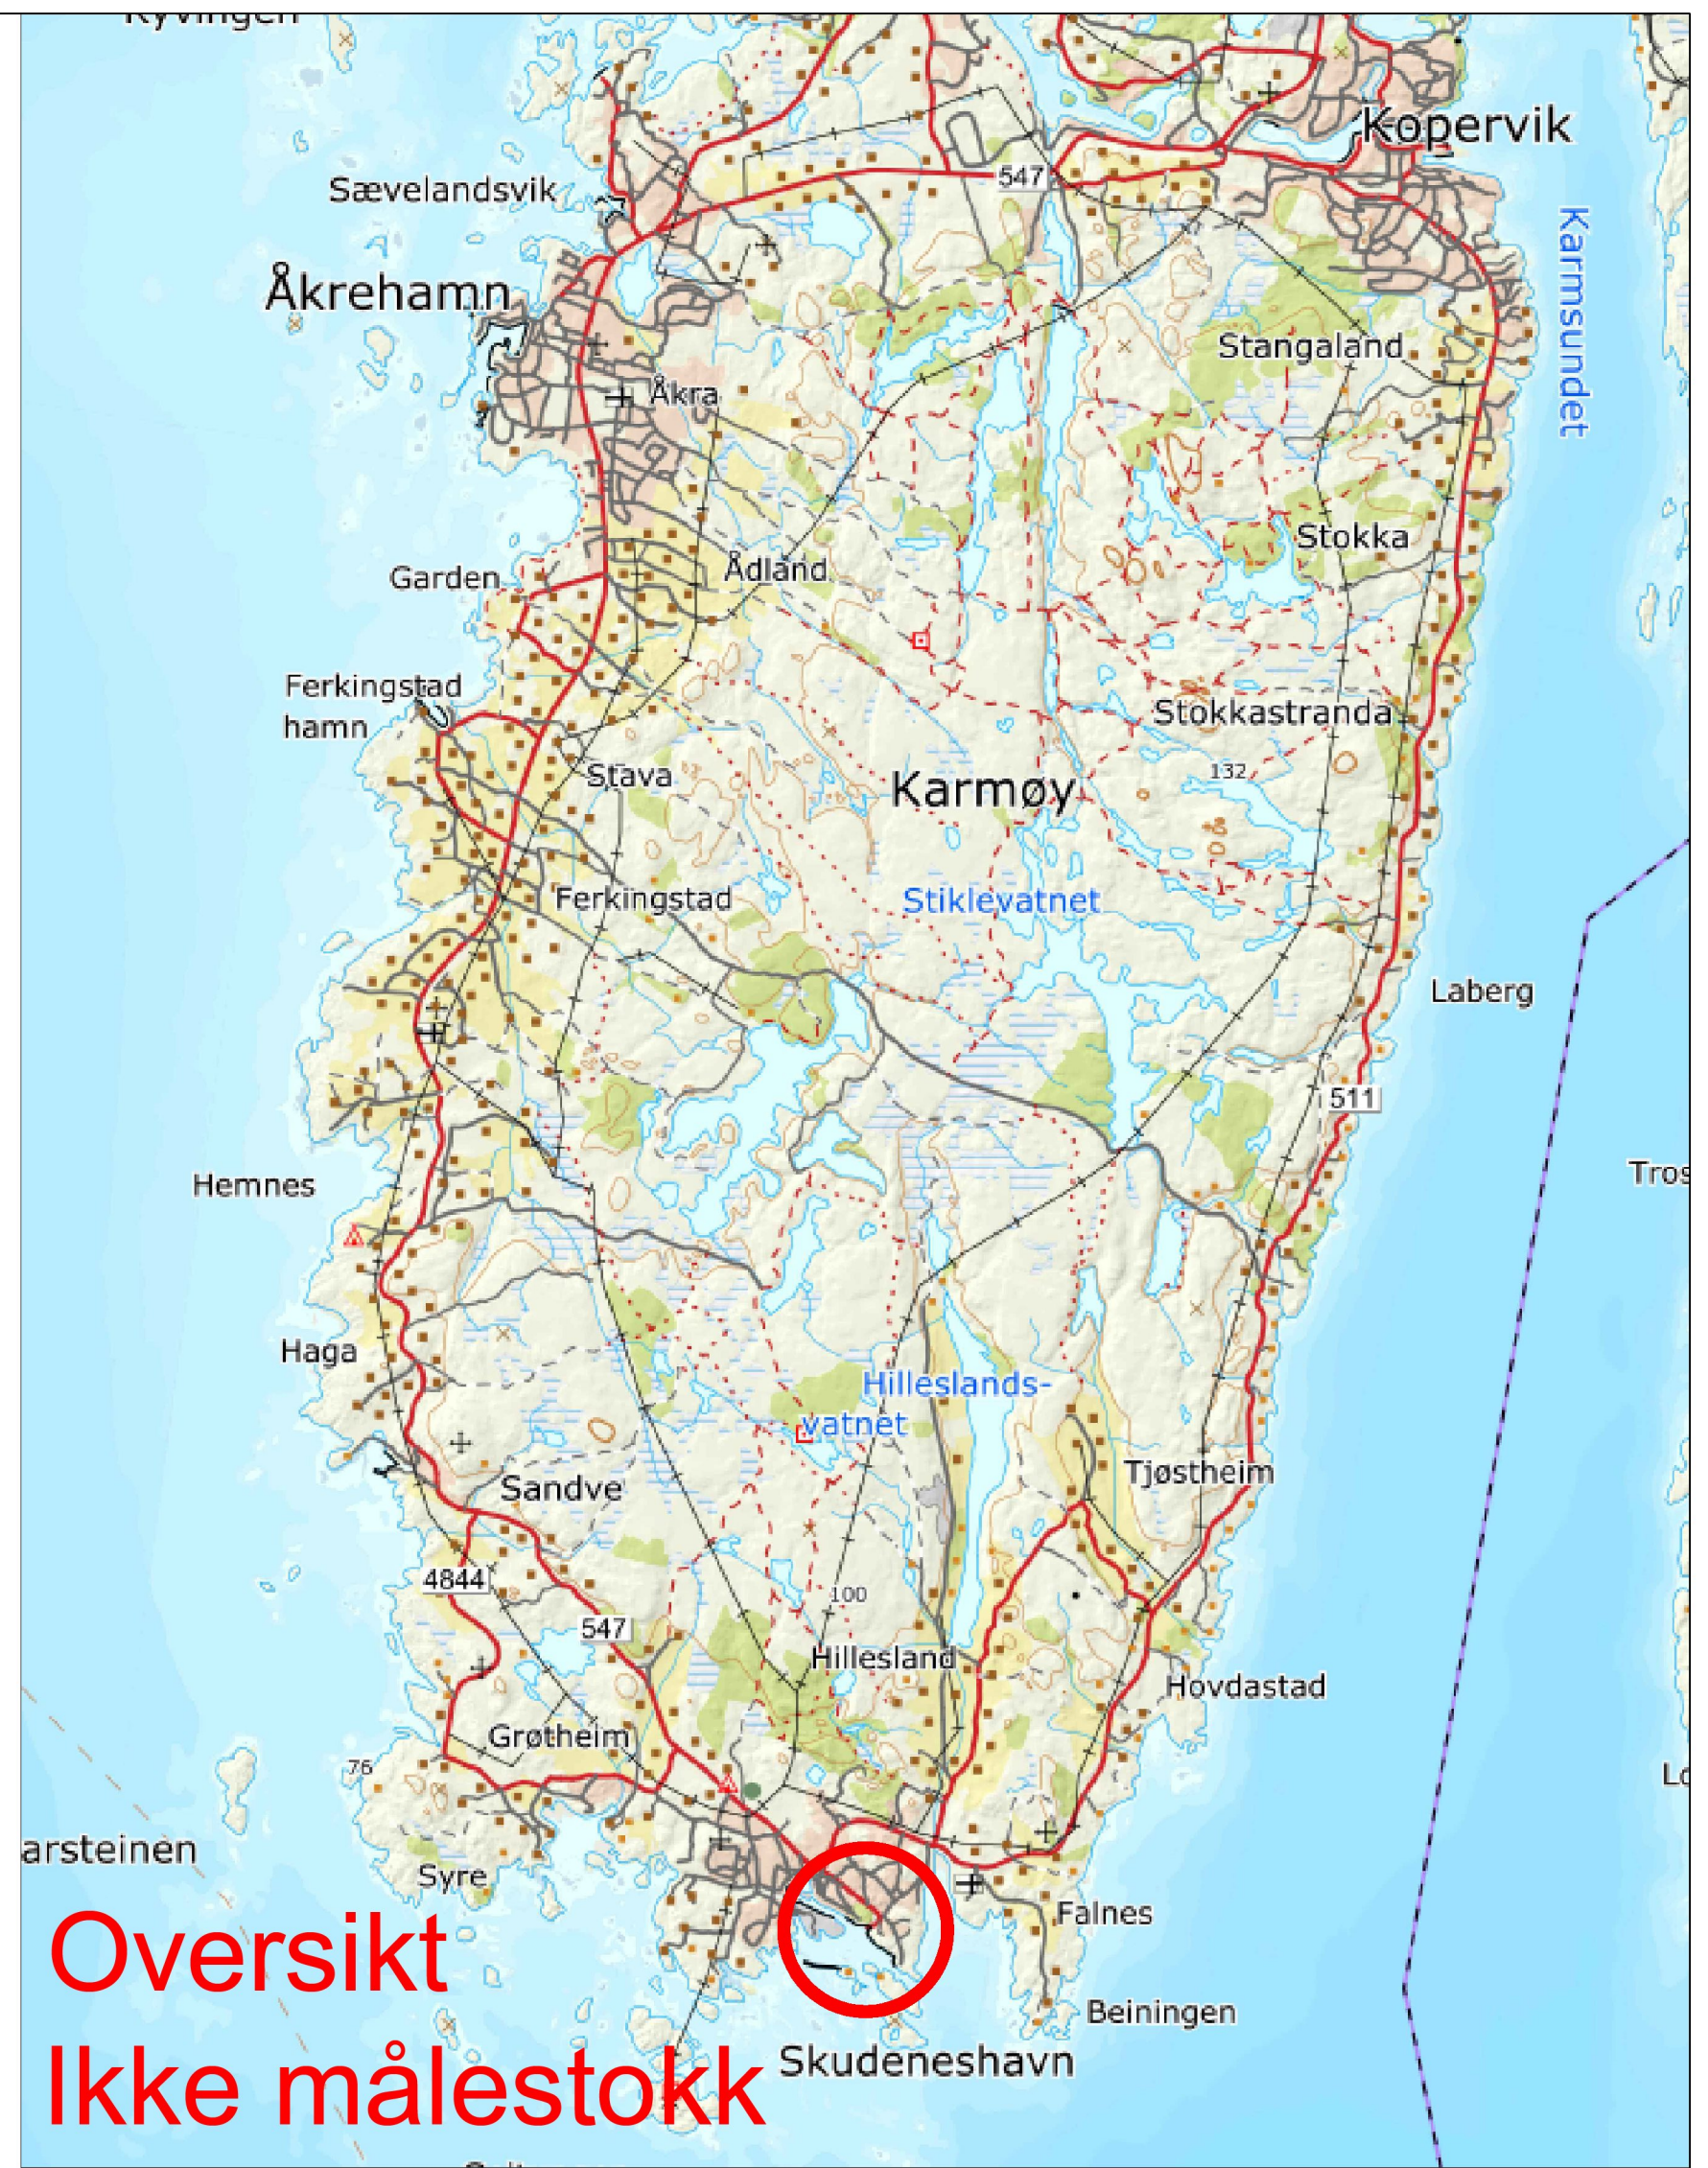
Kopervik
547
Sævelandsvik
Åkrehamn
Karmsundet
Stangaland
Åkra
Stokka
Garden
Ådland
Ferkingstad hamn
Stokkastranda
132
Stava
Karmøy
Ferkingstad
Stiklevatnet
Laberg
511
Hemnes
Tros
Haga
Hillesland-vatnet
Tjøstheim
Sandve
4844
100
547
Hillesland
Hovdastad
Grøtheim
76
arsteinen
Syre
Falnes
Oversikt
Ikke målestokk
Beiningen
Skudeneshavn